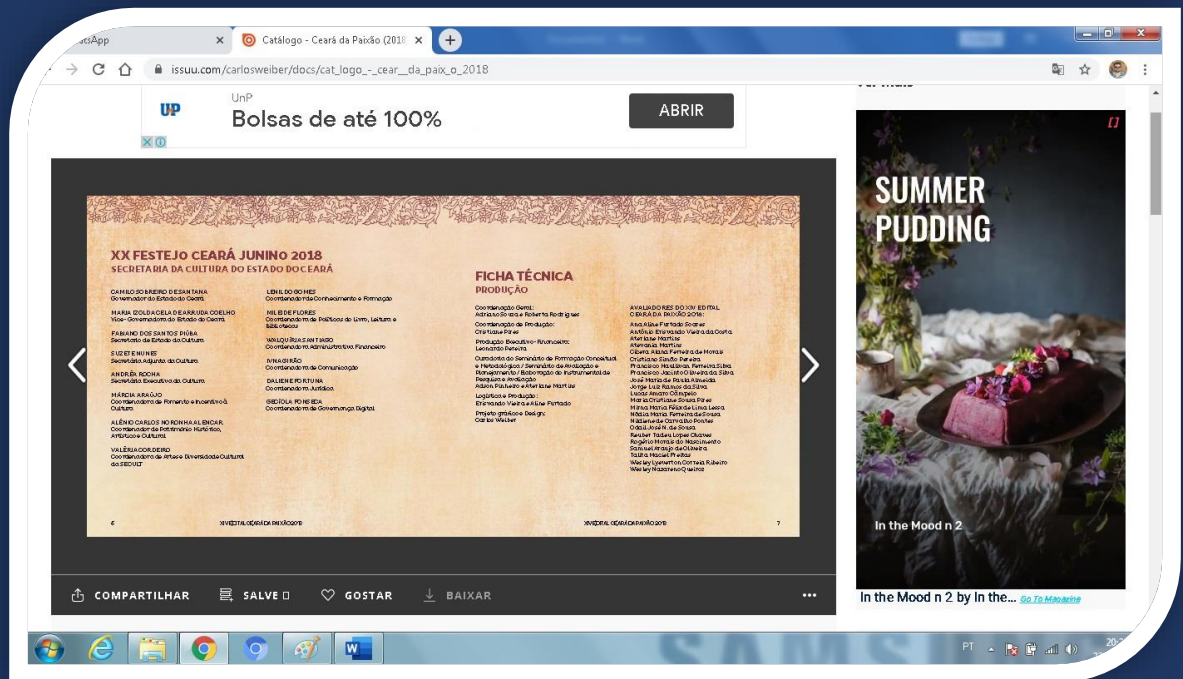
tsApp
Catálogo - Ceará da Paixão (2018
issuu.com/carlosweiber/docs/cat_logo_-_cear__da_paix_o_2018

UP
UnP
Bolsas de até 100%
ABRIR

XX FESTEJO CEARÁ JUNINO 2018
SECRETARIA DA CULTURA DO ESTADO DO CEARÁ

CAMILO SOBREIRO DE SANTANA
Governador do Estado do Ceará

MARIA IZOLDA CELA DE ARRUDA COELHO
Vice-Governadora do Estado do Ceará

FABIANO DOS SANTOS PIÚBA
Secretário de Estado da Cultura

SUZETE NUNES
Secretária Adjunta da Cultura

ANDRÉA ROCHA
Secretária Executiva da Cultura

MÁRCIA ARAÚJO
Coordenadora de Fomento e Incentivo à Cultura

ALÊNIO CARLOS NORONHA ALENCAR
Coordenador de Patrimônio Histórico, Artístico e Cultural

VALÉRIA CORDEIRO
Coordenadora de Artes e Diversidade Cultural da SECULT

LENILDO GOMES
Coordenador de Conhecimento e Formação

MILE DE FLORES
Coordenadora de Políticas do Livro, Leitura e Bibliotecas

VALQUÍRIA SANTIAGO
Coordenadora Administrativo Financeiro

IVNA GIRÃO
Coordenadora de Comunicação

DALIENE FORTUNA
Coordenadora Jurídica

GEÓRGIA FONSECA
Coordenadora de Governança Digital

6
XIV EDITAL CEARÁ DA PAIXÃO 2018

FICHA TÉCNICA
PRODUÇÃO

Coordenação Geral:
Adriano Sousa e Roberta Rodrigues

Coordenação de Produção:
Cristiane Pires

Produção Executivo-Financeira:
Leonardo Pereira

Curadoria do Seminário de Formação Conceitual e Metodológica / Seminário de Avaliação e Planejamento / Elaboração do Instrumental de Pesquisa e Avaliação
Adson Pinheiro e Aveliane Martins

Logística e Produção:
Edmundo Vieira e Aline Furtado

Projeto gráfico e Design:
Carlos Weiber

AVALIADORES DO XIV EDITAL CEARÁ DA PAIXÃO 2018:
Ana Aline Furtado Soares
Antônio Edmundo Vieira da Costa
Aveliane Martins
Cibele Alana Ferreira de Morais
Cristiano Simão Pereira
Francisco Mauldivan Ferreira Silva
Francisco Jacinto Oliveira da Silva
José Maria de Paula Almeida
Jorge Luiz Ramos da Silva
Lucas Amaro Cândido
Maria Cristiane Sousa Pires
Milma Maria Félix de Lima Lessa
Nádia Maria Ferreira de Sousa
Nádime de Carvalho Pontes
Odail José N. de Sousa
Reuber Tadeu Lopes Chaves
Rogério Morais do Nascimento
Samuel Araújo de Oliveira
Talita Maciel Freitas
Wesley Lywerton Correa Ribeiro
Wesley Nazareno Queiroz

XIV EDITAL CEARÁ DA PAIXÃO 2018
7

COMPARTILHAR
SALVE
GOSTAR
BAIXAR
...

SUMMER PUDDING
In the Mood n 2
In the Mood n 2 by In the... Go To Magazine

PT